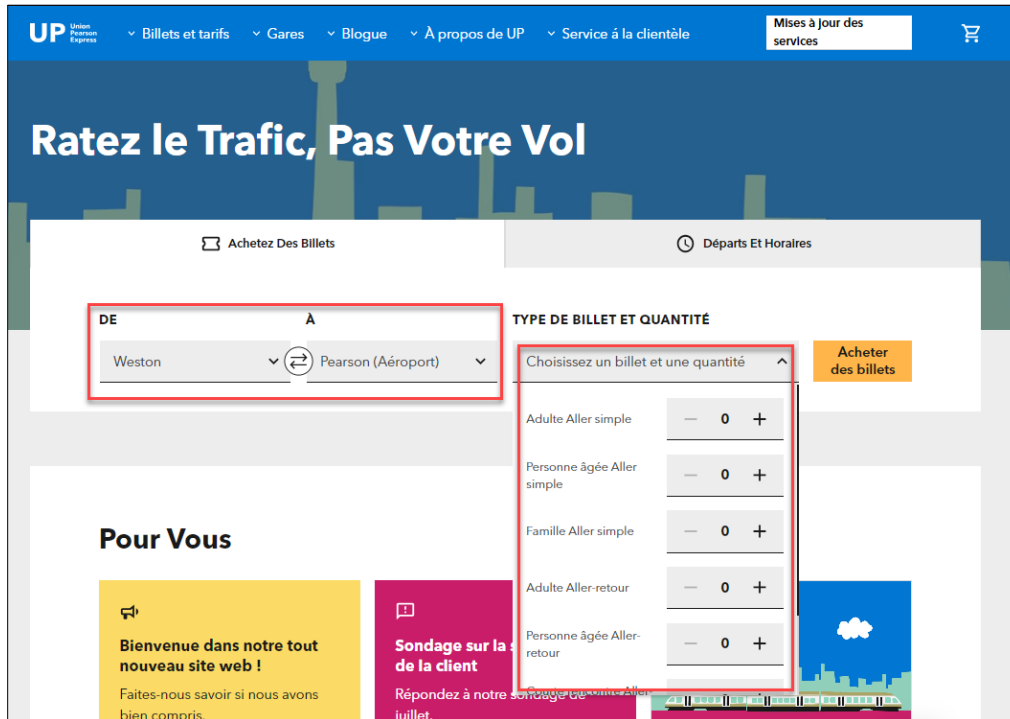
UP Union Pearson Express

Billets et tarifs
Gares
Blogue
À propos de UP
Service à la clientèle
Mises à jour des services

Ratez le Trafic, Pas Votre Vol

Achetez Des Billets
Départs Et Horaires

DE
À
Weston
Pearson (Aéroport)

TYPE DE BILLET ET QUANTITÉ
Choisissez un billet et une quantité
Acheter des billets

Adulte Aller simple — 0 +
Personne âgée Aller simple — 0 +
Famille Aller simple — 0 +
Adulte Aller-retour — 0 +
Personne âgée Aller-retour — 0 +
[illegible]

Pour Vous

Bienvenue dans notre tout nouveau site web !
Faites-nous savoir si nous avons bien compris.

Sondage sur la s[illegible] de la client
Répondez à notre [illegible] juillet.